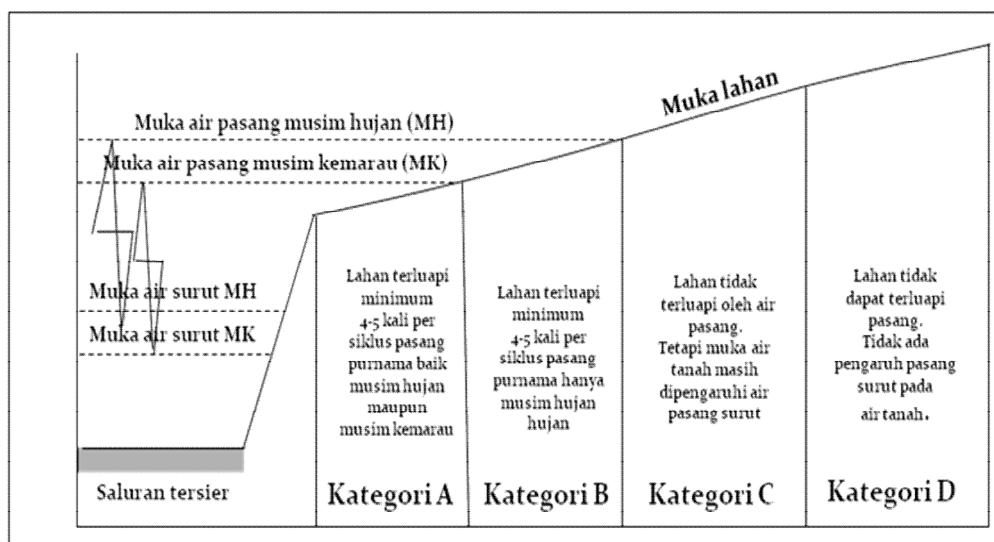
Muka lahan

Muka air pasang musim hujan (MH)

Muka air pasang musim kemarau (MK)

Muka air surut MH

Muka air surut MK

Lahan terluapi minimum 4-5 kali per siklus pasang purnama baik musim hujan maupun musim kemarau

Lahan terluapi minimum 4-5 kali per siklus pasang purnama hanya musim hujan hujan

Lahan tidak terluapi oleh air pasang. Tetapi muka air tanah masih dipengaruhi air pasang surut

Lahan tidak dapat terluapi pasang. Tidak ada pengaruh pasang surut pada air tanah.

Saluran tersier

Kategori A

Kategori B

Kategori C

Kategori D